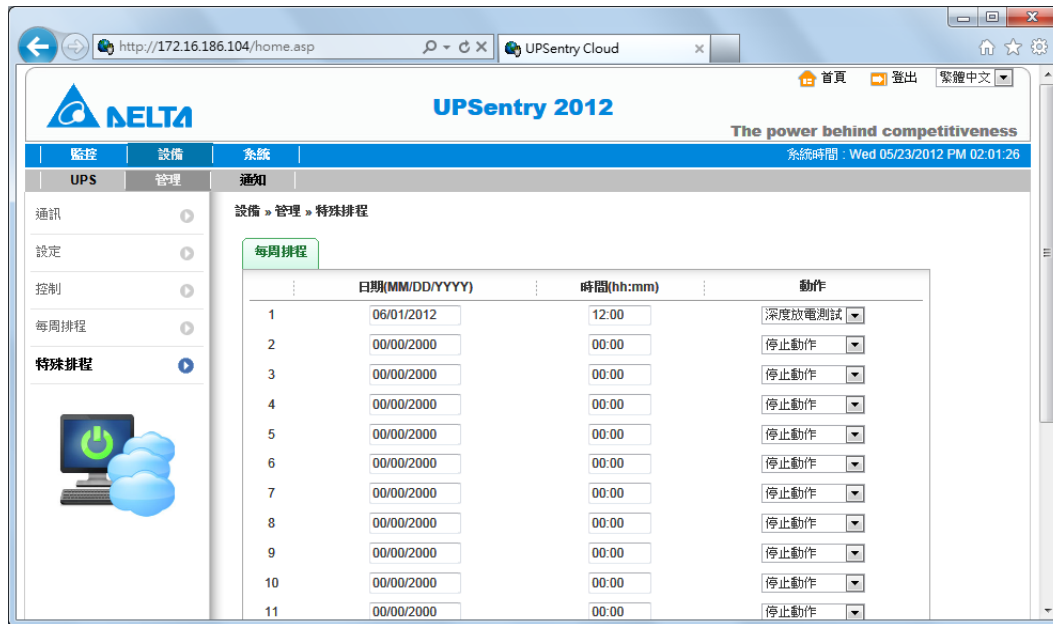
http://172.16.186.104/home.asp
UPSentry Cloud

首頁 登出 繁體中文

DELTA

UPSentry 2012

The power behind competitiveness

監控 設備 系統

系統時間 : Wed 05/23/2012 PM 02:01:26

UPS 管理 通知

通訊
設定
控制
每周排程
特殊排程

設備 » 管理 » 特殊排程

每周排程

| | 日期(MM/DD/YYYY) | 時間(hh:mm) | 動作 |
|---|---|---|---|
| 1 | 06/01/2012 | 12:00 | 深度放電測試 |
| 2 | 00/00/2000 | 00:00 | 停止動作 |
| 3 | 00/00/2000 | 00:00 | 停止動作 |
| 4 | 00/00/2000 | 00:00 | 停止動作 |
| 5 | 00/00/2000 | 00:00 | 停止動作 |
| 6 | 00/00/2000 | 00:00 | 停止動作 |
| 7 | 00/00/2000 | 00:00 | 停止動作 |
| 8 | 00/00/2000 | 00:00 | 停止動作 |
| 9 | 00/00/2000 | 00:00 | 停止動作 |
| 10 | 00/00/2000 | 00:00 | 停止動作 |
| 11 | 00/00/2000 | 00:00 | 停止動作 |